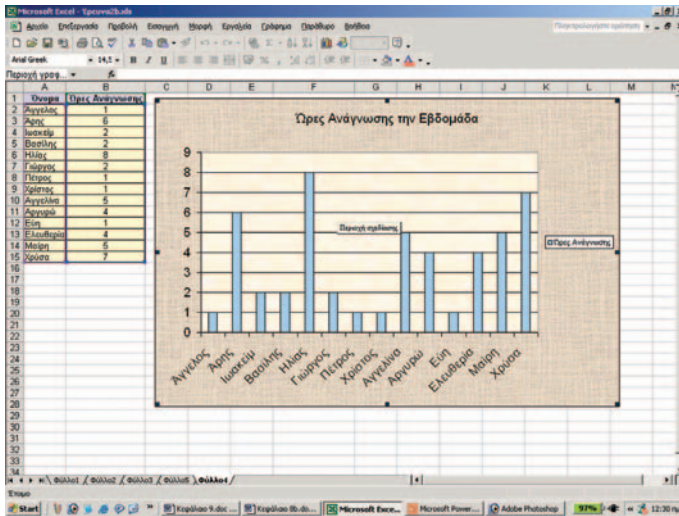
Microsoft Excel - Ερευνα2b.xls

Αρχείο Επεξεργασία Προβολή Εισαγωγή Μορφή Εργαλεία Γράφημα Παράθυρο Βοήθεια

Arial Greek 14,5 B I U

Περιοχή γραφ...

| | A | B |
|---|---|---|
| 1 | Όνομα | Ώρες Ανάγνωσης |
| 2 | Άγγελος | 1 |
| 3 | Άρης | 6 |
| 4 | Ιωακείμ | 2 |
| 5 | Βασίλης | 2 |
| 6 | Ηλίας | 8 |
| 7 | Γιώργος | 2 |
| 8 | Πέτρος | 1 |
| 9 | Χρίστος | 1 |
| 10 | Αγγελίνα | 5 |
| 11 | Αργυρώ | 4 |
| 12 | Εύη | 1 |
| 13 | Ελευθερία | 4 |
| 14 | Μαίρη | 5 |
| 15 | Χρύσα | 7 |

Ώρες Ανάγνωσης την Εβδομάδα

9 8 7 6 5 4 3 2 1 0

Περιοχή σχεδίασης

Ώρες Ανάγνωσης

Άγγελος Άρης Ιωακείμ Βασίλης Ηλίας Γιώργος Πέτρος Χρίστος Αγγελίνα Αργυρώ Εύη Ελευθερία Μαίρη Χρύσα

Φύλλο1 Φύλλο2 Φύλλο3 Φύλλο5 Φύλλο4

Έτοιμο

Start Κεφάλαιο 9.doc Κεφάλαιο 8b.do... Microsoft Exce... Microsoft Power... Adobe Photoshop 97% 12:30